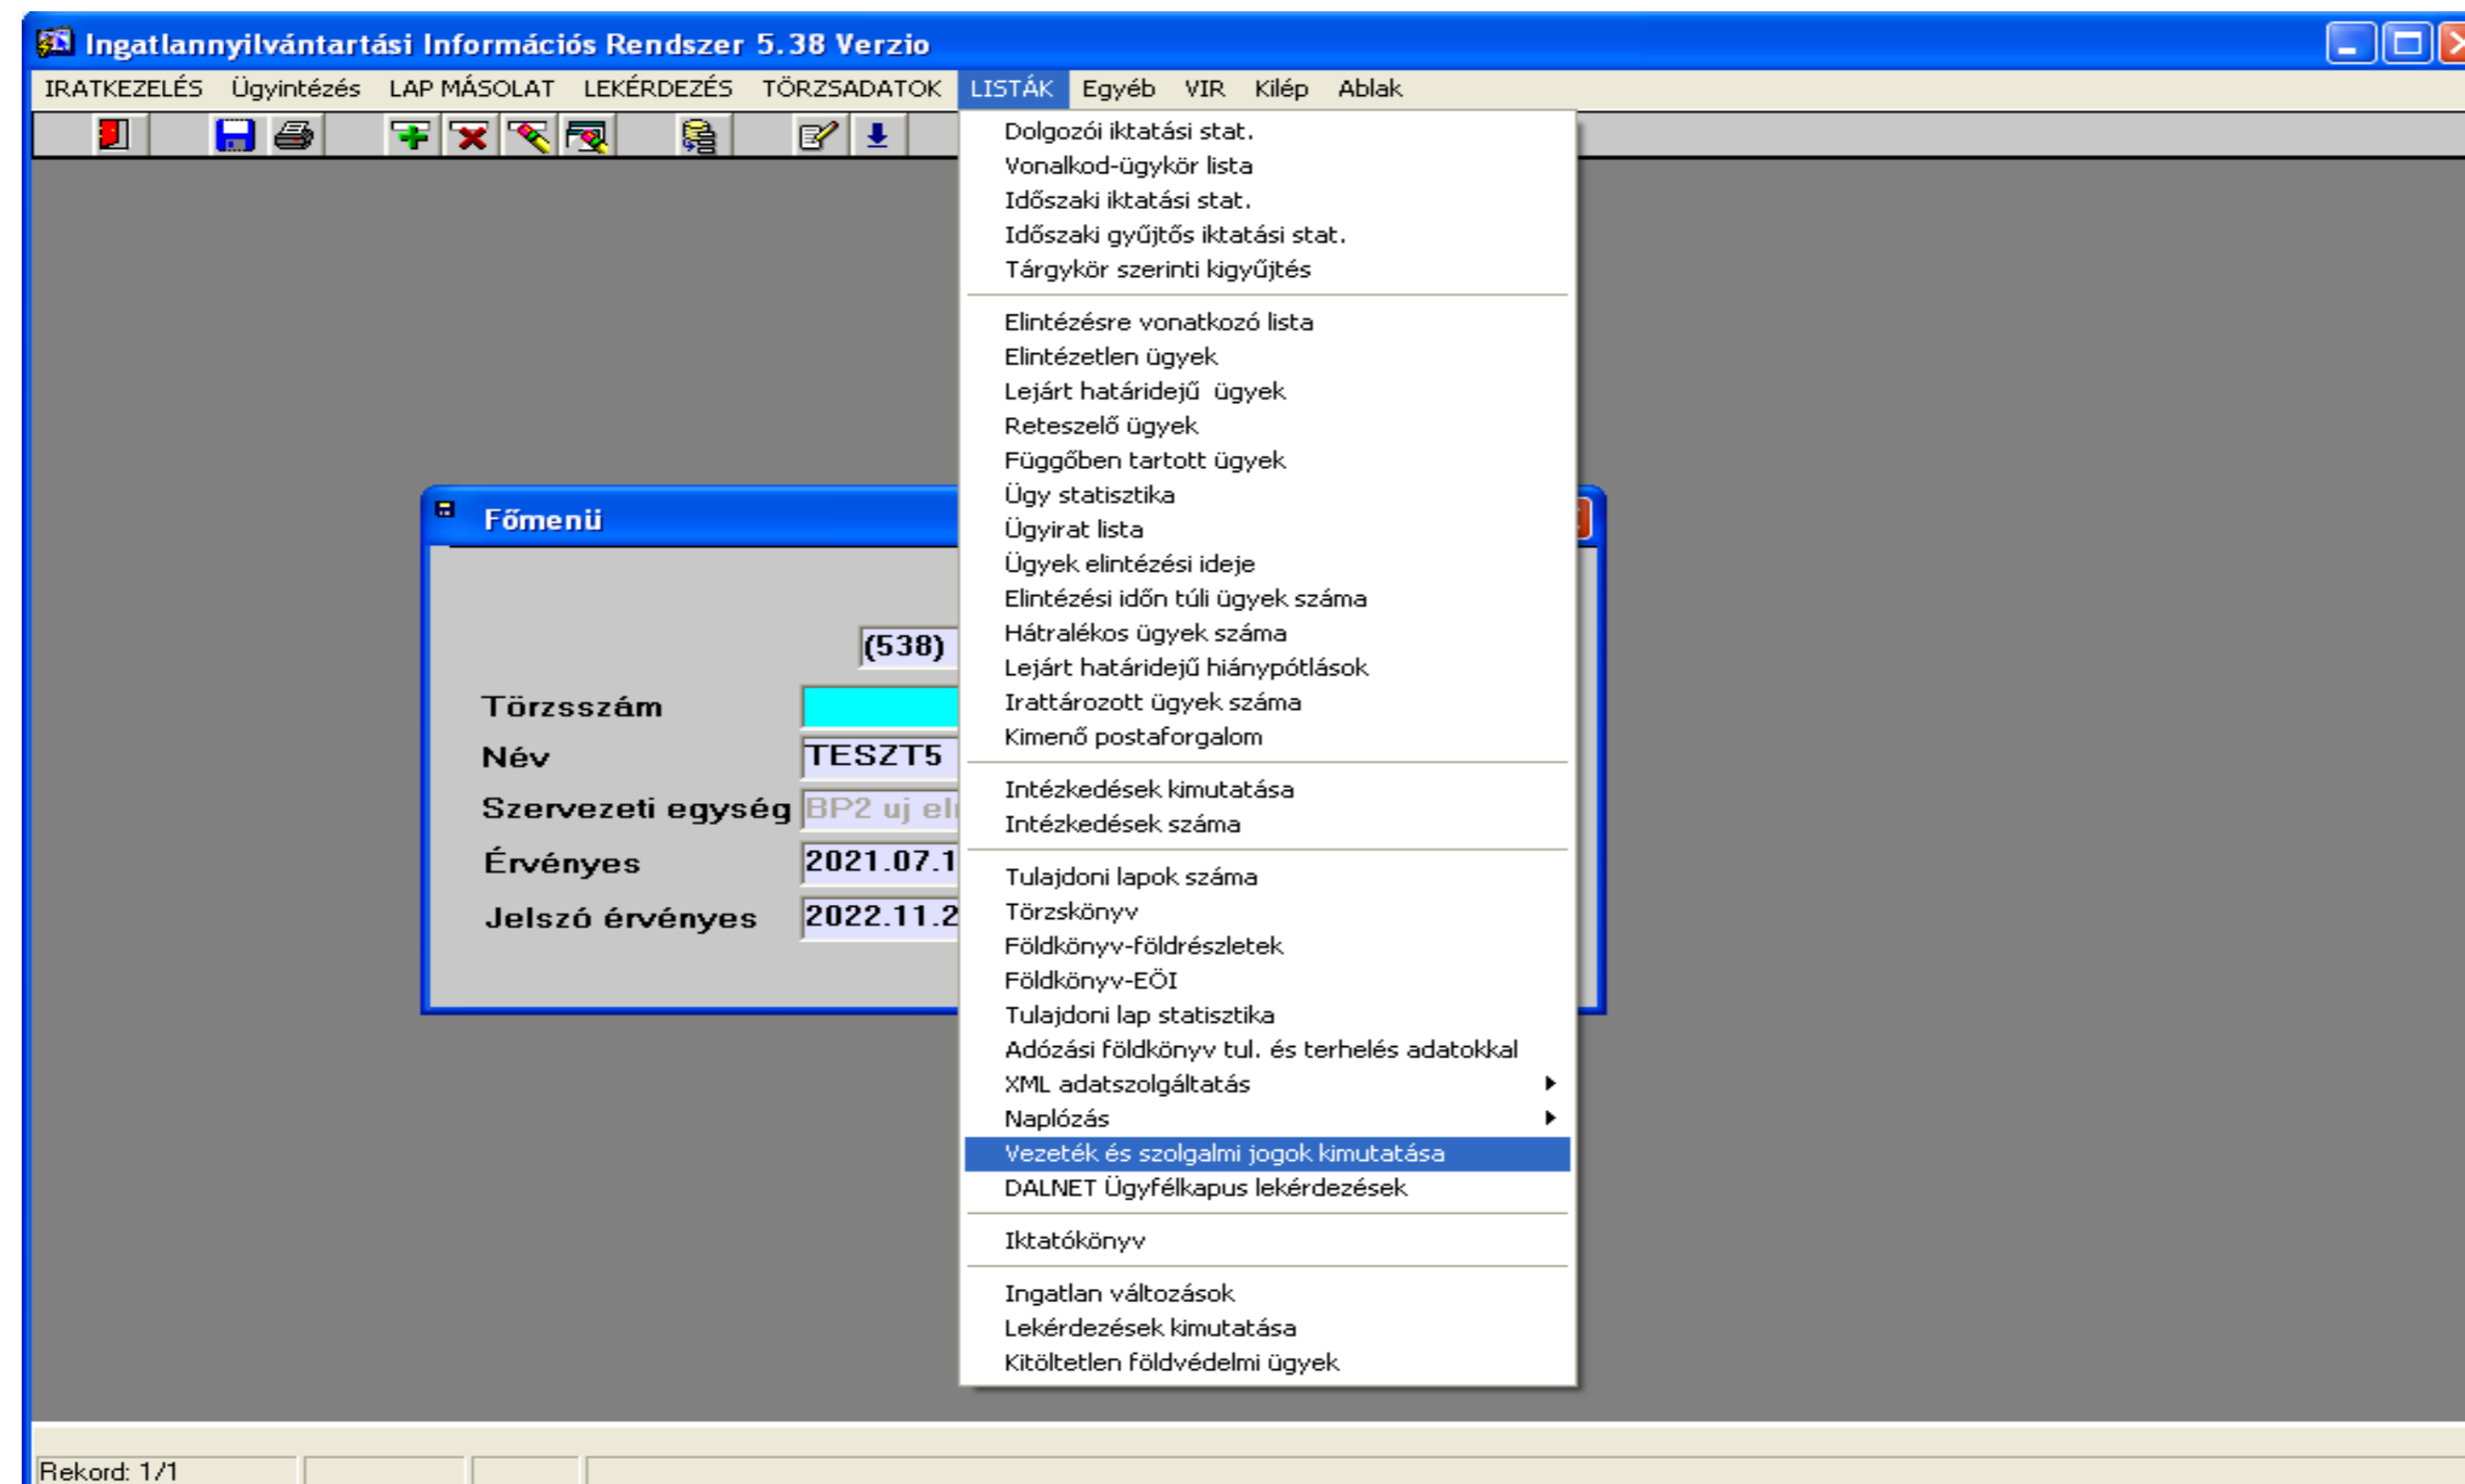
Ingatlannyilvántartási Információs Rendszer 5.38 Verzio

IRATKEZELÉS Ügyintézés LAP MÁSOLAT LEKÉRDEZÉS TÖRZSADATOK LISTÁK Egyéb VIR Kilép Ablak

Dolgozói iktatási stat.
Vonalkod-ügykör lista
Időszaki iktatási stat.
Időszaki gyűjtős iktatási stat.
Tárgykör szerinti kigyűjtés

Elintézésre vonatkozó lista
Elintézetlen ügyek
Lejárt határidejű ügyek
Reteszelő ügyek
Függőben tartott ügyek
Ügy statisztika
Ügyirat lista
Ügyek elintézési ideje
Elintézési időn túli ügyek száma
Hátralékos ügyek száma
Lejárt határidejű hiánypótlások
Irattározott ügyek száma
Kimenő postaforgalom

Intézkedések kimutatása
Intézkedések száma

Tulajdoni lapok száma
Törzskönyv
Földkönyv-földrészletek
Földkönyv-EÖI
Tulajdoni lap statisztika
Adózási földkönyv tul. és terhelés adatokkal
XML adatszolgáltatás
Naplózás
Vezeték és szolgalmi jogok kimutatása
DALNET Ügyfélkapus lekérdezések

Iktatókönyv

Ingatlan változások
Lekérdezések kimutatása
Kitöltetlen földvédelmi ügyek

Főmenü

(538)
Törzsszám
Név TESZT5
Szervezeti egység BP2 uj el
Érvényes 2021.07.1
Jelszó érvényes 2022.11.2

Rekord: 1/1